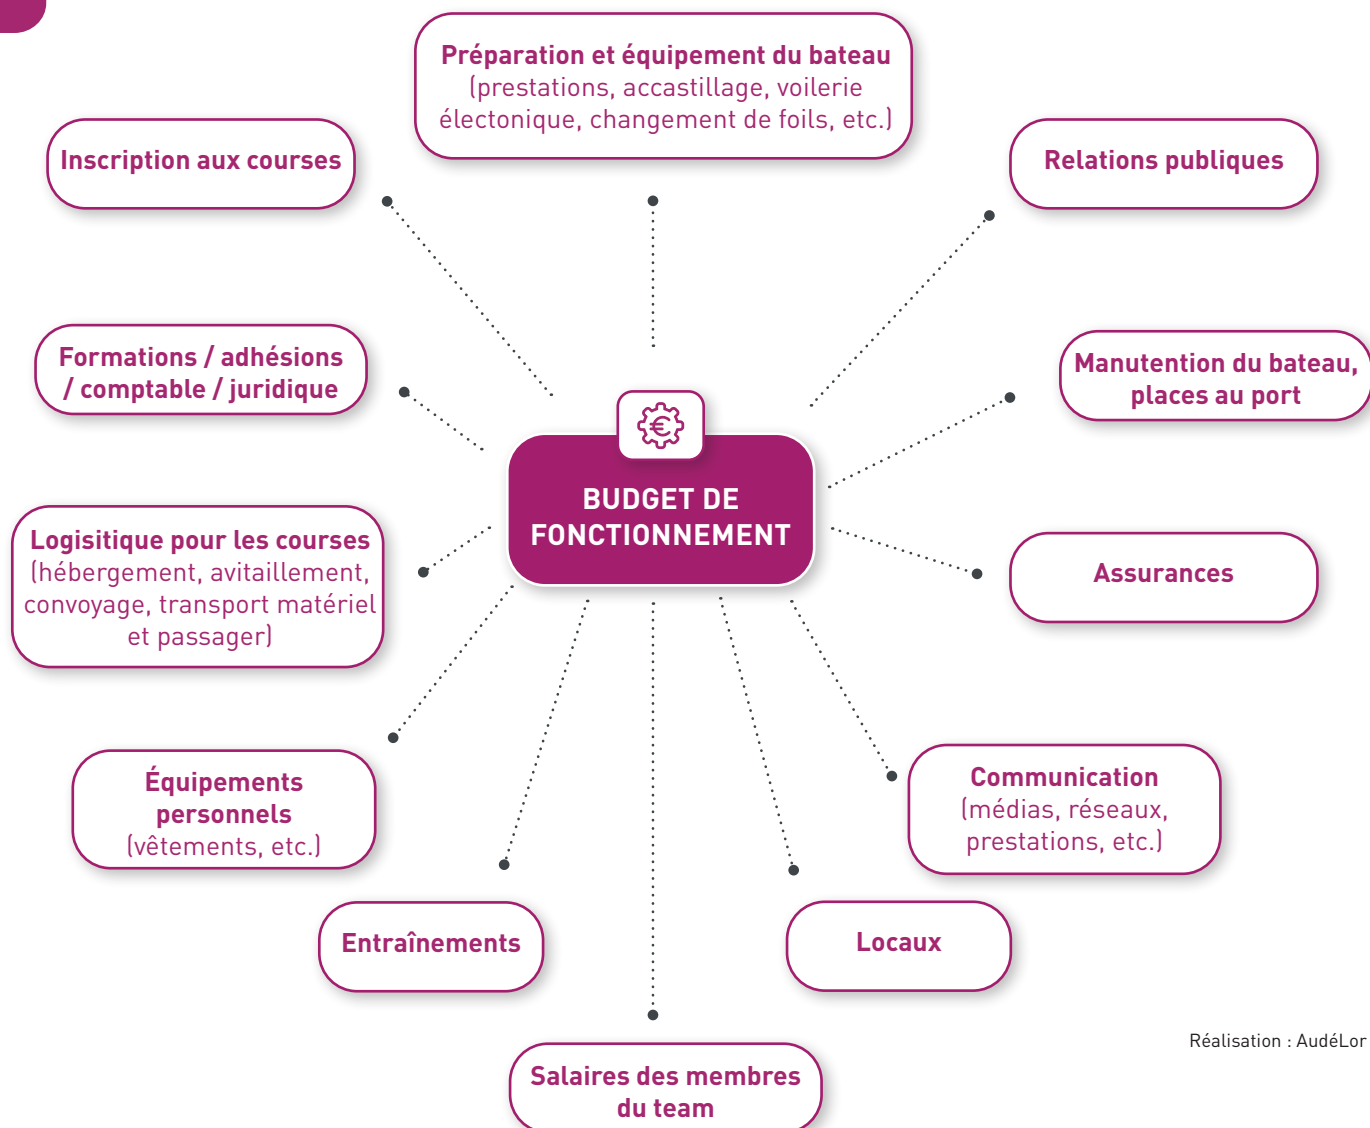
Préparation et équipement du bateau (prestations, accastillage, voilerie électonique, changement de foils, etc.)

Inscription aux courses

Relations publiques

Formations / adhésions / comptable / juridique

Manutention du bateau, places au port

€

BUDGET DE FONCTIONNEMENT

Logisitique pour les courses (hébergement, avitaillement, convoyage, transport matériel et passager)

Assurances

Équipements personnels (vêtements, etc.)

Communication (médias, réseaux, prestations, etc.)

Entraînements

Locaux

Salaires des membres du team

Réalisation : AudéLor